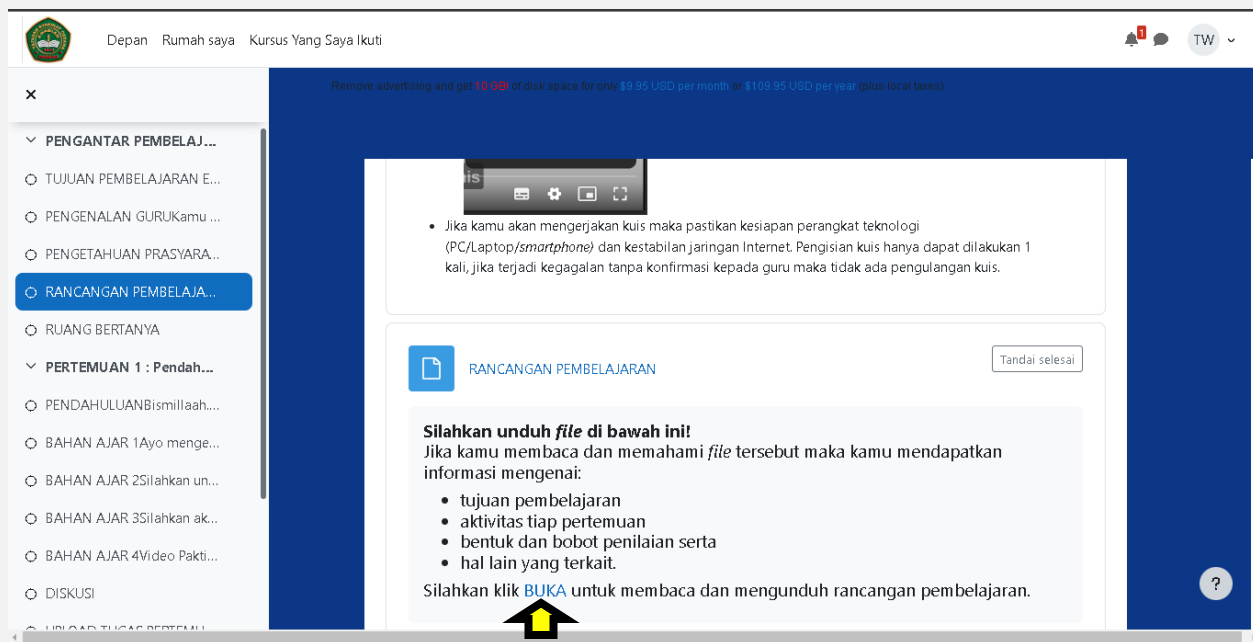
Depan Rumah saya Kursus Yang Saya Ikuti

1

TW

×

PENGANTAR PEMBELAJ...

TUJUAN PEMBELAJARAN E...

PENGENALAN GURUKamu ...

PENGETAHUAN PRASYARA...

RANCANGAN PEMBELAJA...

RUANG BERTANYA

PERTEMUAN 1 : Pendah...

PENDAHULUANBismillaah....

BAHAN AJAR 1Ayo menge...

BAHAN AJAR 2Silahkan un...

BAHAN AJAR 3Silahkan ak...

BAHAN AJAR 4Video Pakti...

DISKUSI

UPLOAD TUGAS PERTEMU...

Remove advertising and get 10 GB of disk space for only $9.95 USD per month or $109.95 USD per year (plus local taxes)

- Jika kamu akan mengerjakan kuis maka pastikan kesiapan perangkat teknologi (PC/Laptop/smartphone) dan kestabilan jaringan Internet. Pengisian kuis hanya dapat dilakukan 1 kali, jika terjadi kegagalan tanpa konfirmasi kepada guru maka tidak ada pengulangan kuis.

RANCANGAN PEMBELAJARAN

Tandai selesai

Silahkan unduh file di bawah ini!
Jika kamu membaca dan memahami file tersebut maka kamu mendapatkan informasi mengenai:

- tujuan pembelajaran
- aktivitas tiap pertemuan
- bentuk dan bobot penilaian serta
- hal lain yang terkait.

Silahkan klik BUKA untuk membaca dan mengunduh rancangan pembelajaran.

?